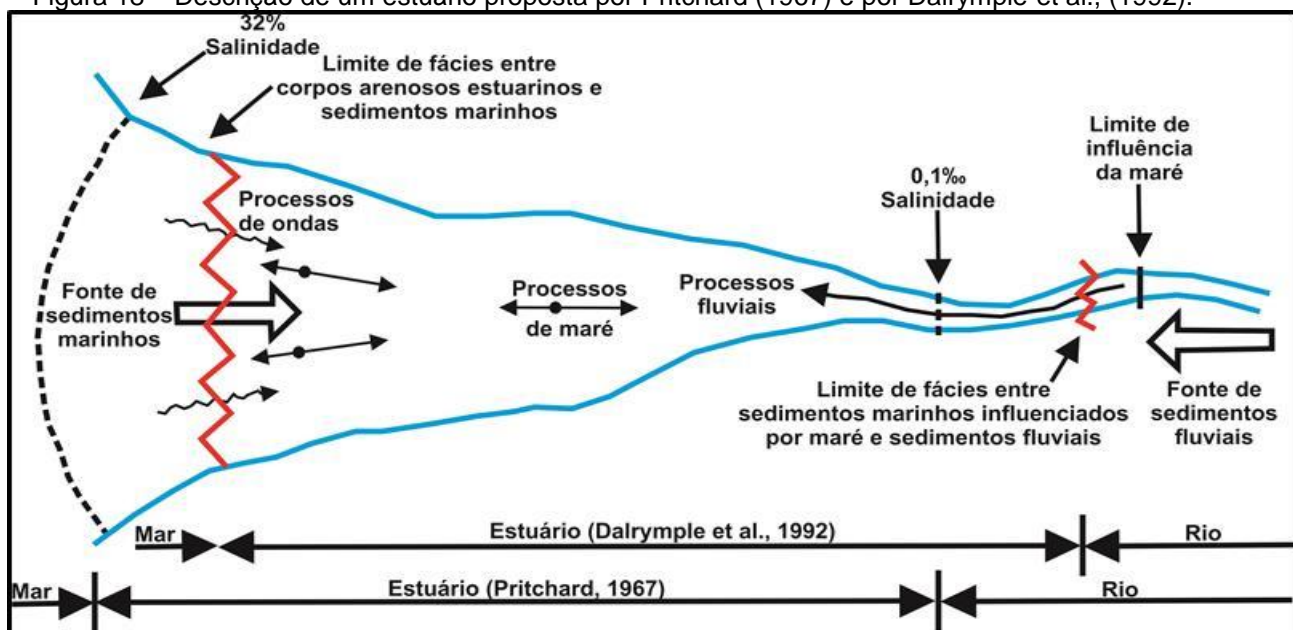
Figura 18 – Descrição de um estuário proposta por Pritchard (1967) e por Dalrymple et al., (1992).

32% Salinidade

Limite de fácies entre corpos arenosos estuarinos e sedimentos marinhos

Limite de influência da maré

0,1‰ Salinidade

Processos de ondas

Fonte de sedimentos marinhos

Processos de maré

Processos fluviais

Limite de fácies entre sedimentos marinhos influenciados por maré e sedimentos fluviais

Fonte de sedimentos fluviais

Mar

Estuário (Dalrymple et al., 1992)

Rio

Mar

Estuário (Pritchard, 1967)

Rio